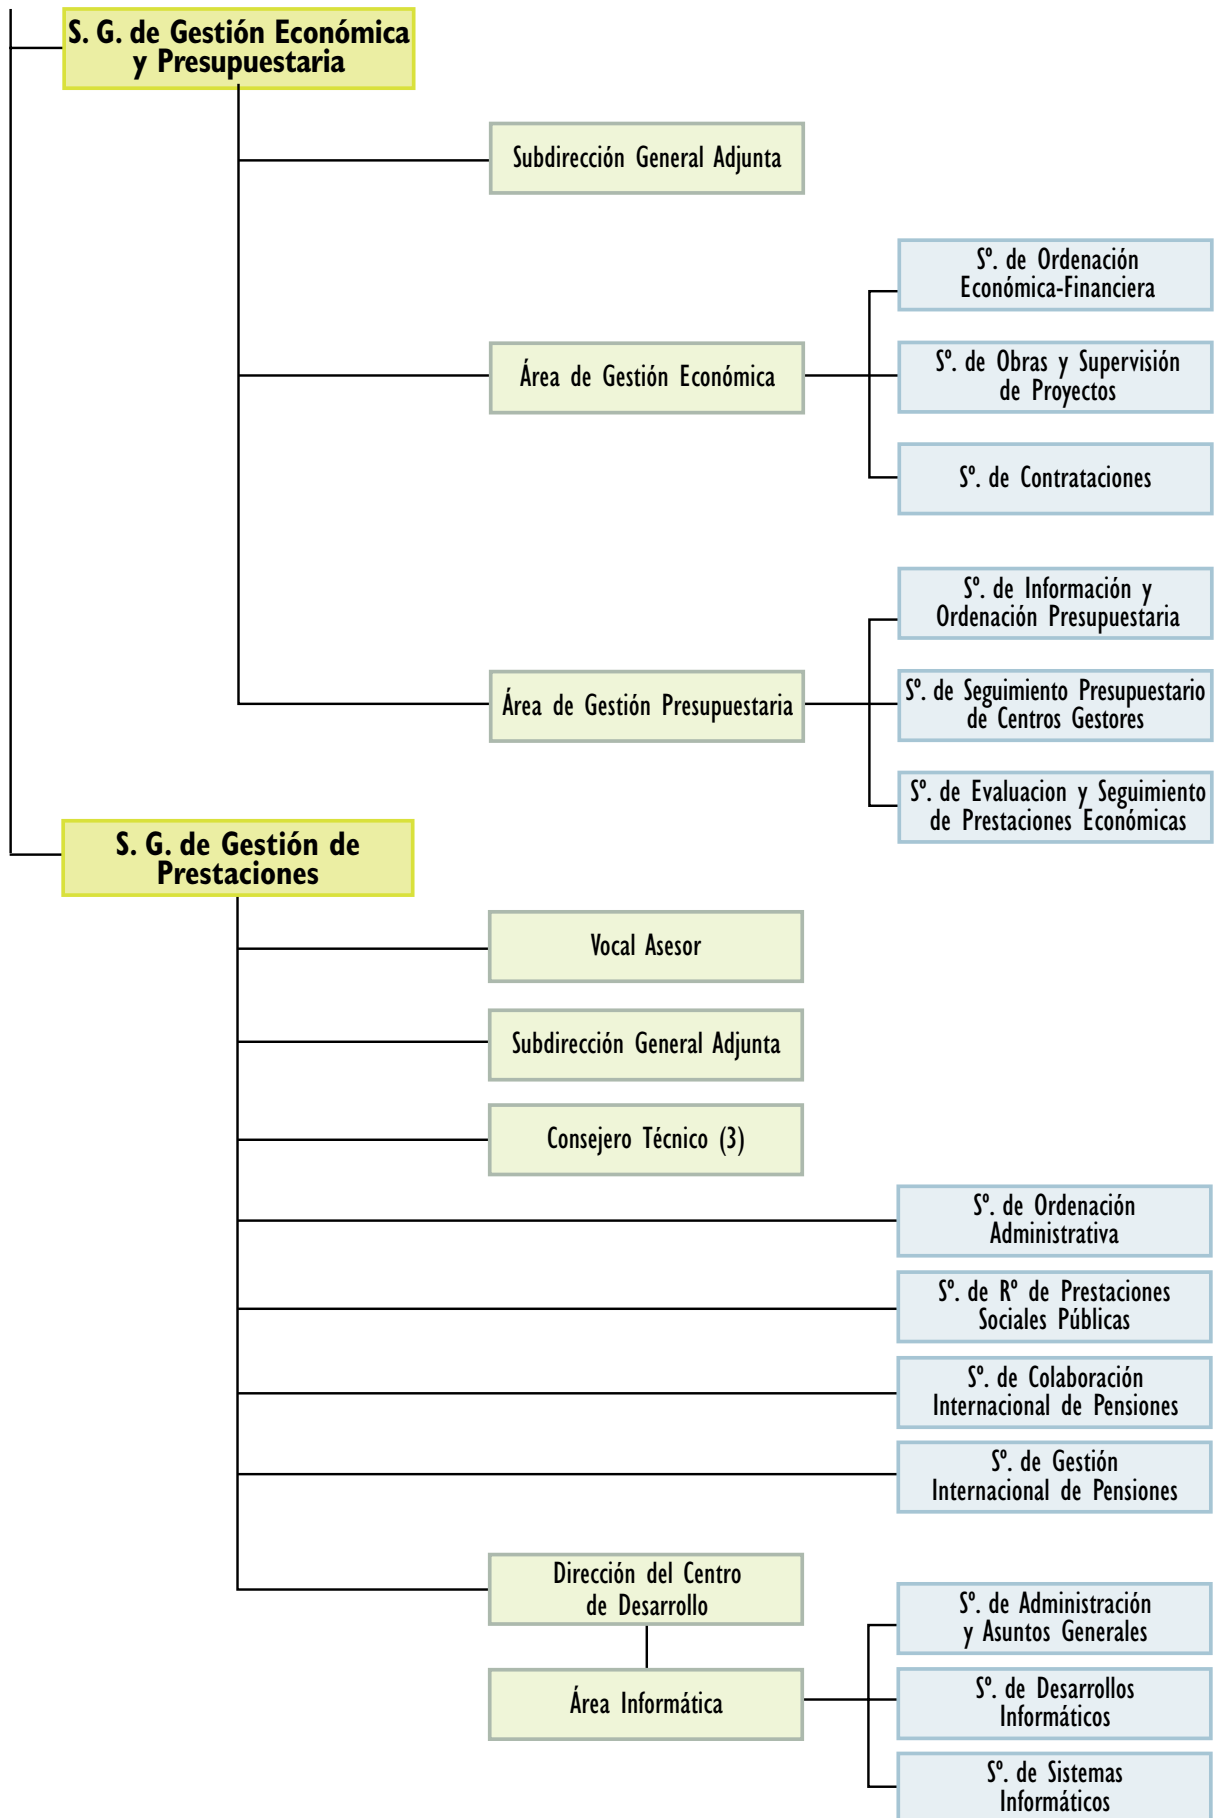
S. G. de Gestión Económica y Presupuestaria

Subdirección General Adjunta

Área de Gestión Económica

Sº. de Ordenación Económica-Financiera

Sº. de Obras y Supervisión de Proyectos

Sº. de Contrataciones

Área de Gestión Presupuestaria

Sº. de Información y Ordenación Presupuestaria

Sº. de Seguimiento Presupuestario de Centros Gestores

Sº. de Evaluacion y Seguimiento de Prestaciones Económicas

S. G. de Gestión de Prestaciones

Vocal Asesor

Subdirección General Adjunta

Consejero Técnico (3)

Sº. de Ordenación Administrativa

Sº. de Rº de Prestaciones Sociales Públicas

Sº. de Colaboración Internacional de Pensiones

Sº. de Gestión Internacional de Pensiones

Dirección del Centro de Desarrollo

Área Informática

Sº. de Administración y Asuntos Generales

Sº. de Desarrollos Informáticos

Sº. de Sistemas Informáticos